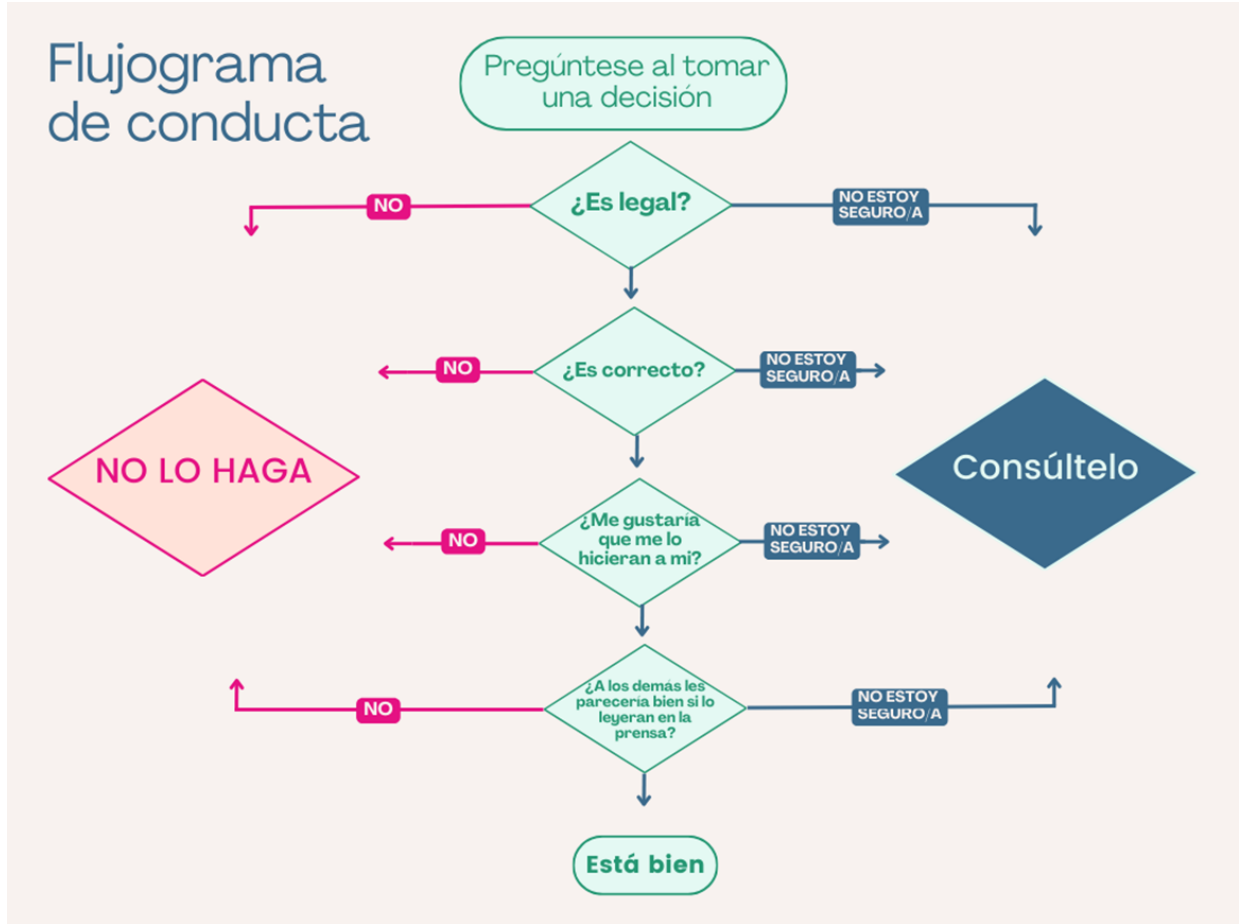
Flujograma de conducta

Pregúntese al tomar una decisión

NO

¿Es legal?

NO ESTOY SEGURO/A

NO

¿Es correcto?

NO ESTOY SEGURO/A

NO LO HAGA

Consúltelo

NO

¿Me gustaría que me lo hicieran a mi?

NO ESTOY SEGURO/A

NO

¿A los demás les parecería bien si lo leyeran en la prensa?

NO ESTOY SEGURO/A

Está bien